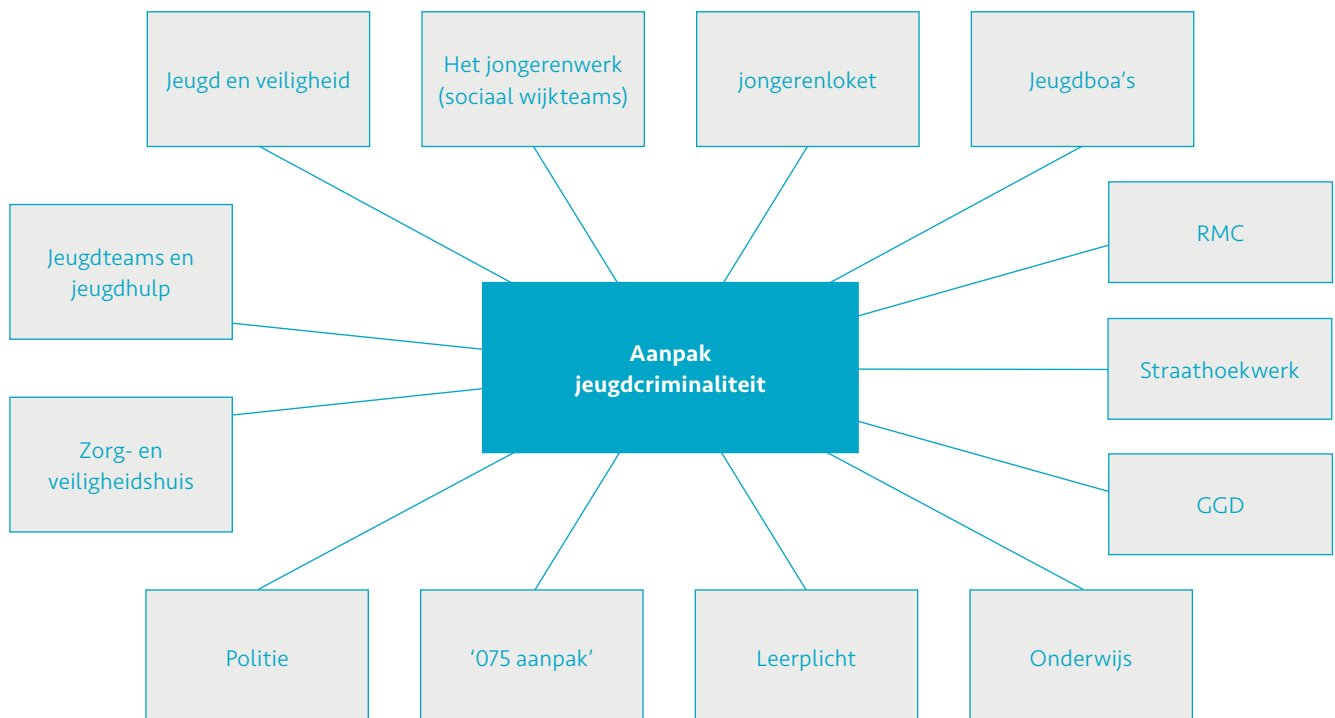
Jeugd en veiligheid

Het jongerenwerk (sociaal wijkteams)

jongerenloket

Jeugdboa's

Jeugdteams en jeugdhulp

RMC

Aanpak jeugdcriminaliteit

Straathoekwerk

Zorg- en veiligheidshuis

GGD

Politie

'075 aanpak'

Leerplicht

Onderwijs